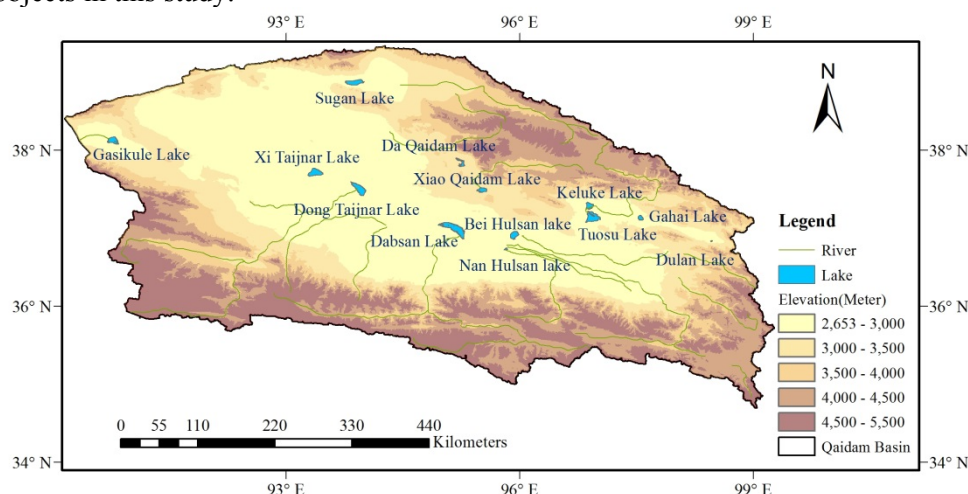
objects in this study.

93° E 96° E 99° E

N

Sugan Lake

38° N

Gasikule Lake

Xi Taijnar Lake

Da Qaidam Lake

Xiao Qaidam Lake

Keluke Lake

Gahai Lake

Dong Taijnar Lake

Bei Hulsan lake

Dabsan Lake

Tuosu Lake

Nan Hulsan lake

Dulan Lake

36° N

34° N

0 55 110 220 330 440 Kilometers

Legend

River

Lake

Elevation(Meter)

2,653 - 3,000

3,000 - 3,500

3,500 - 4,000

4,000 - 4,500

4,500 - 5,500

Qaidam Basin

38° N

36° N

34° N

93° E 96° E 99° E